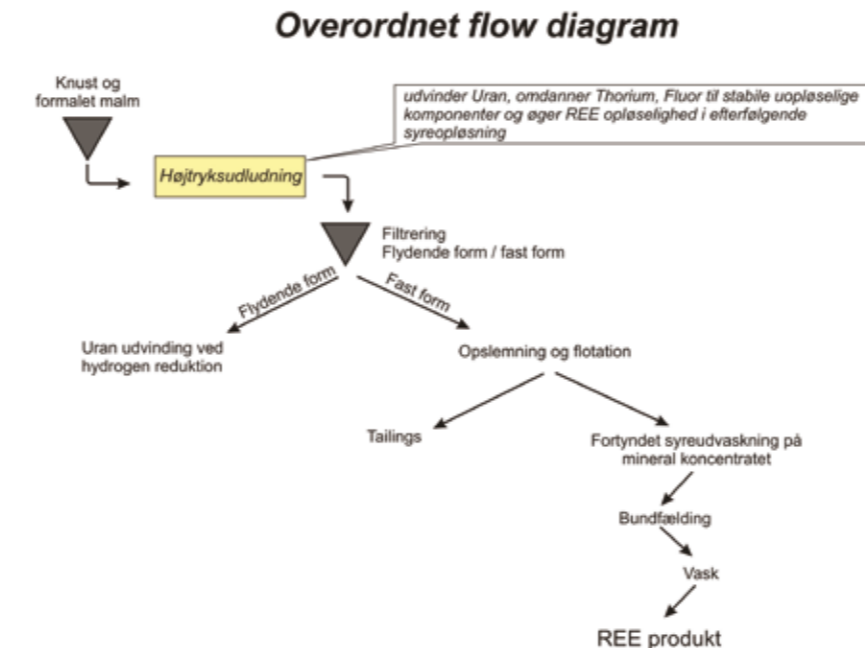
Overordnet flow diagram

Knust og formalet malm

udvinder Uran, omdanner Thorium, Fluor til stabile uopløselige komponenter og øger REE opløselighed i efterfølgende syreopløsning

Højtryksudludning

Filtrering
Flydende form / fast form

Flydende form

Fast form

Uran udvinding ved hydrogen reduktion

Opslemning og flotation

Tailings

Fortyndet syreudvaskning på mineral koncentratet

Bundfælding

Vask

REE produkt